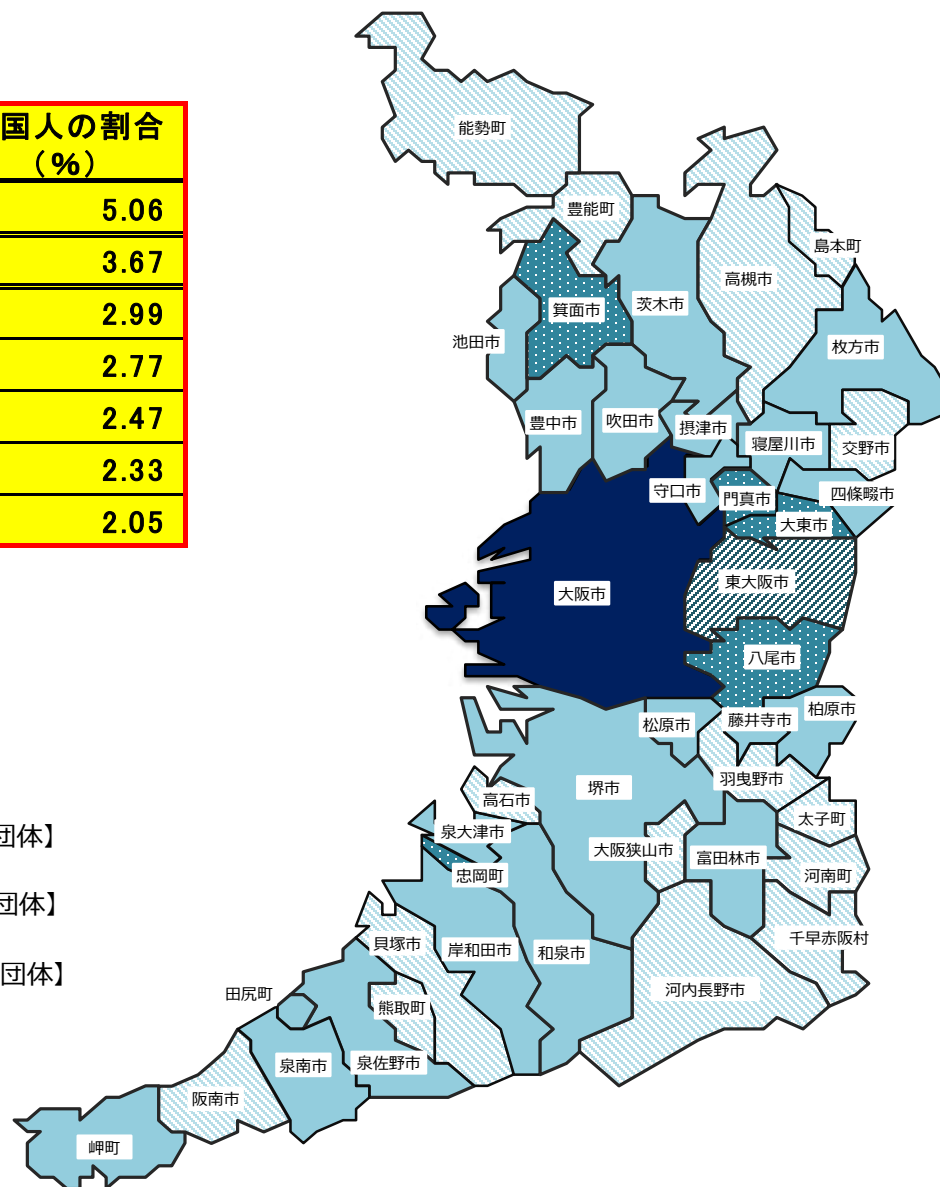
| 国人の割合（%） |
|---|
| 5.06 |
| 3.67 |
| 2.99 |
| 2.77 |
| 2.47 |
| 2.33 |
| 2.05 |

団体】

団体】

団体】

能勢町
豊能町
島本町
高槻市
箕面市
茨木市
池田市
枚方市
豊中市
吹田市
摂津市
寝屋川市
交野市
守口市
門真市
四條畷市
大東市
大阪市
東大阪市
八尾市
松原市
藤井寺市
柏原市
羽曳野市
高石市
堺市
太子町
泉大津市
大阪狭山市
富田林市
忠岡町
河南町
貝塚市
岸和田市
和泉市
千早赤阪村
田尻町
熊取町
河内長野市
泉南市
泉佐野市
阪南市
岬町